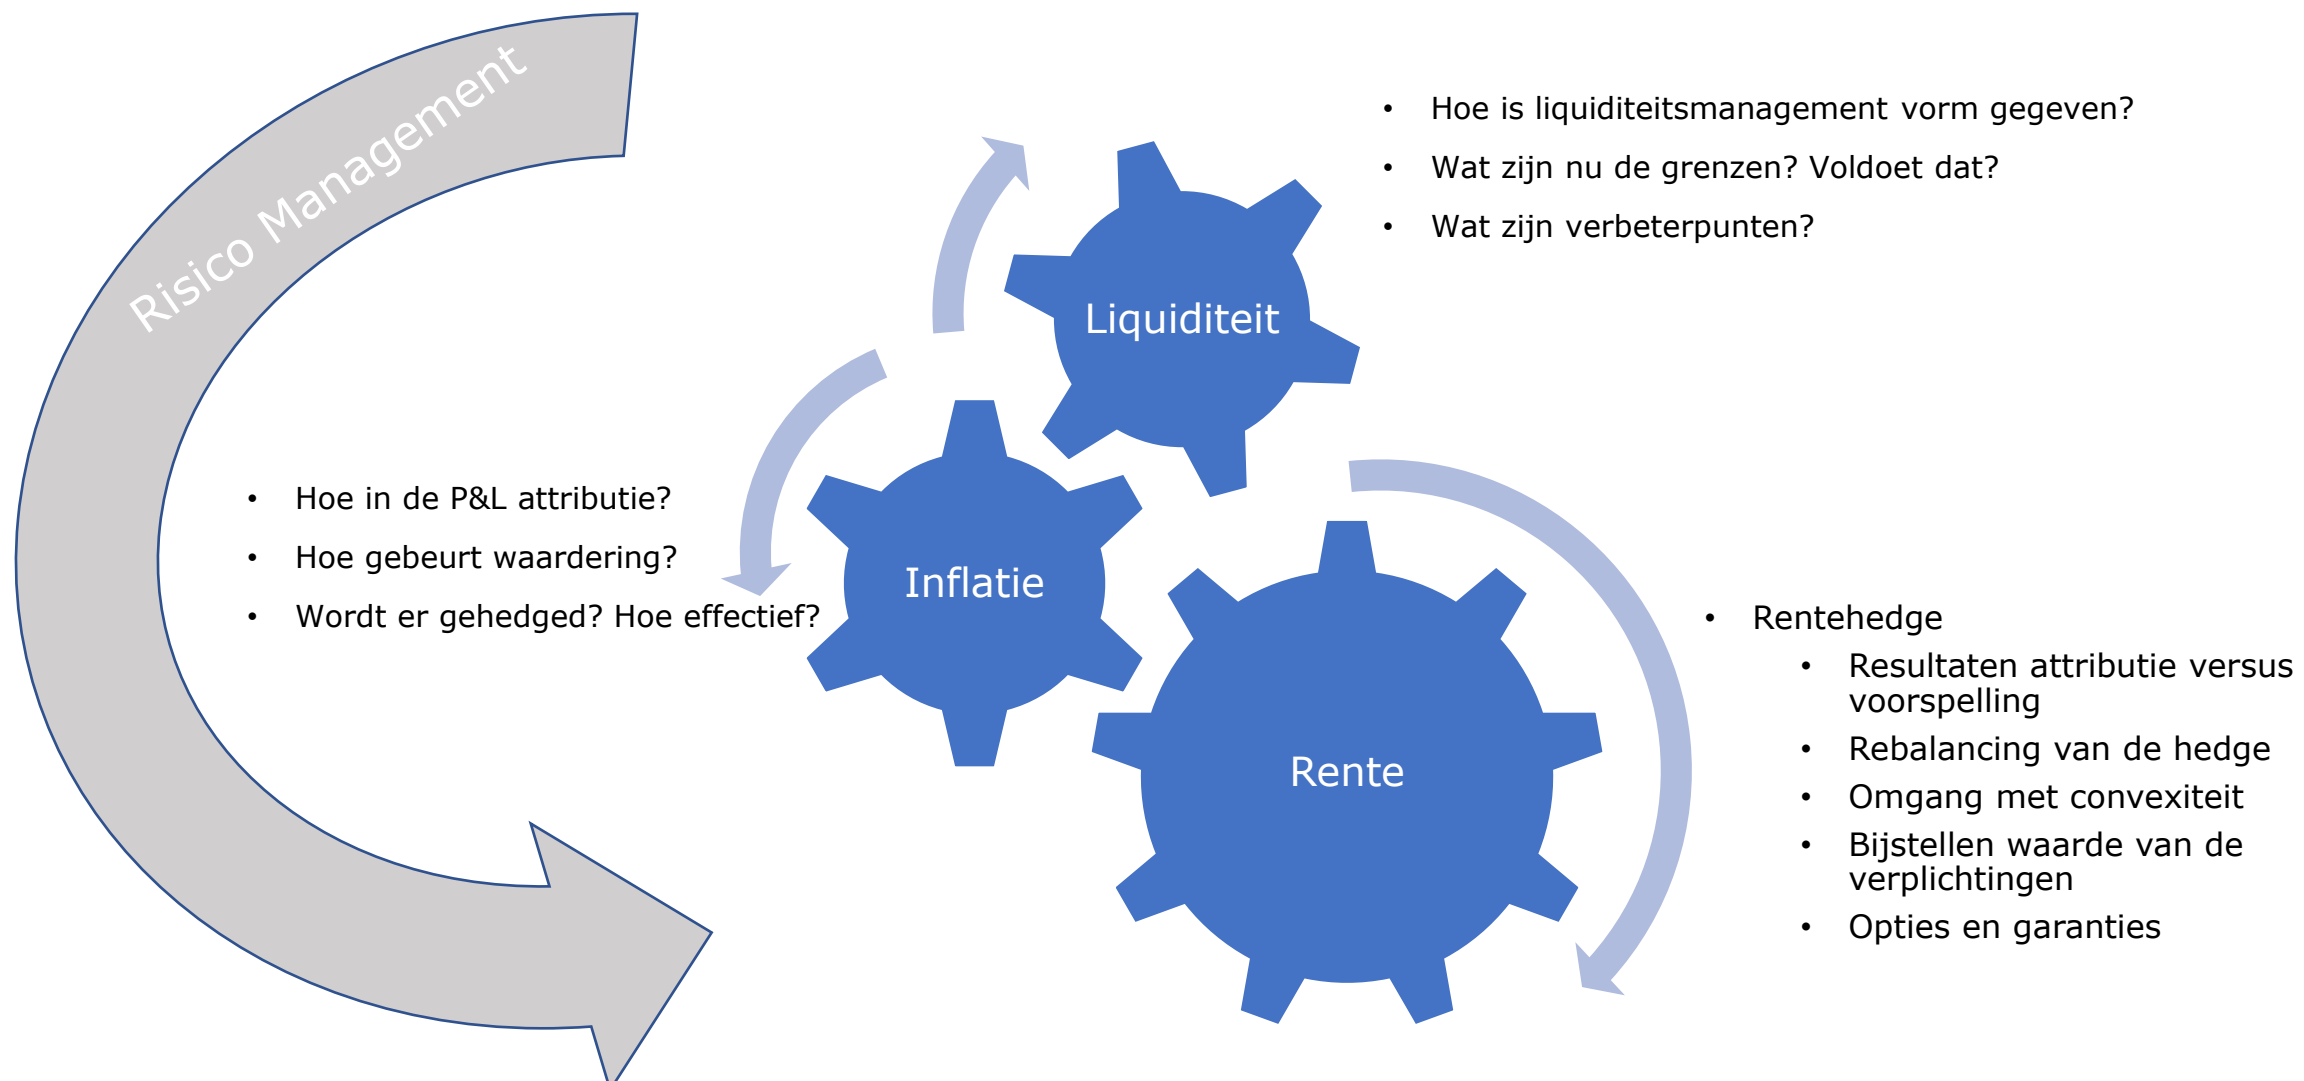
Risico Management

- Hoe is liquiditeitsmanagement vorm gegeven?
- Wat zijn nu de grenzen? Voldoet dat?
- Wat zijn verbeterpunten?

Liquiditeit

- Hoe in de P&L attributie?
- Hoe gebeurt waardering?
- Wordt er gehedged? Hoe effectief?

Inflatie

Rente

- Rentehedge
  - Resultaten attributie versus voorspelling
  - Rebalancing van de hedge
  - Omgang met convexiteit
  - Bijstellen waarde van de verplichtingen
  - Opties en garanties